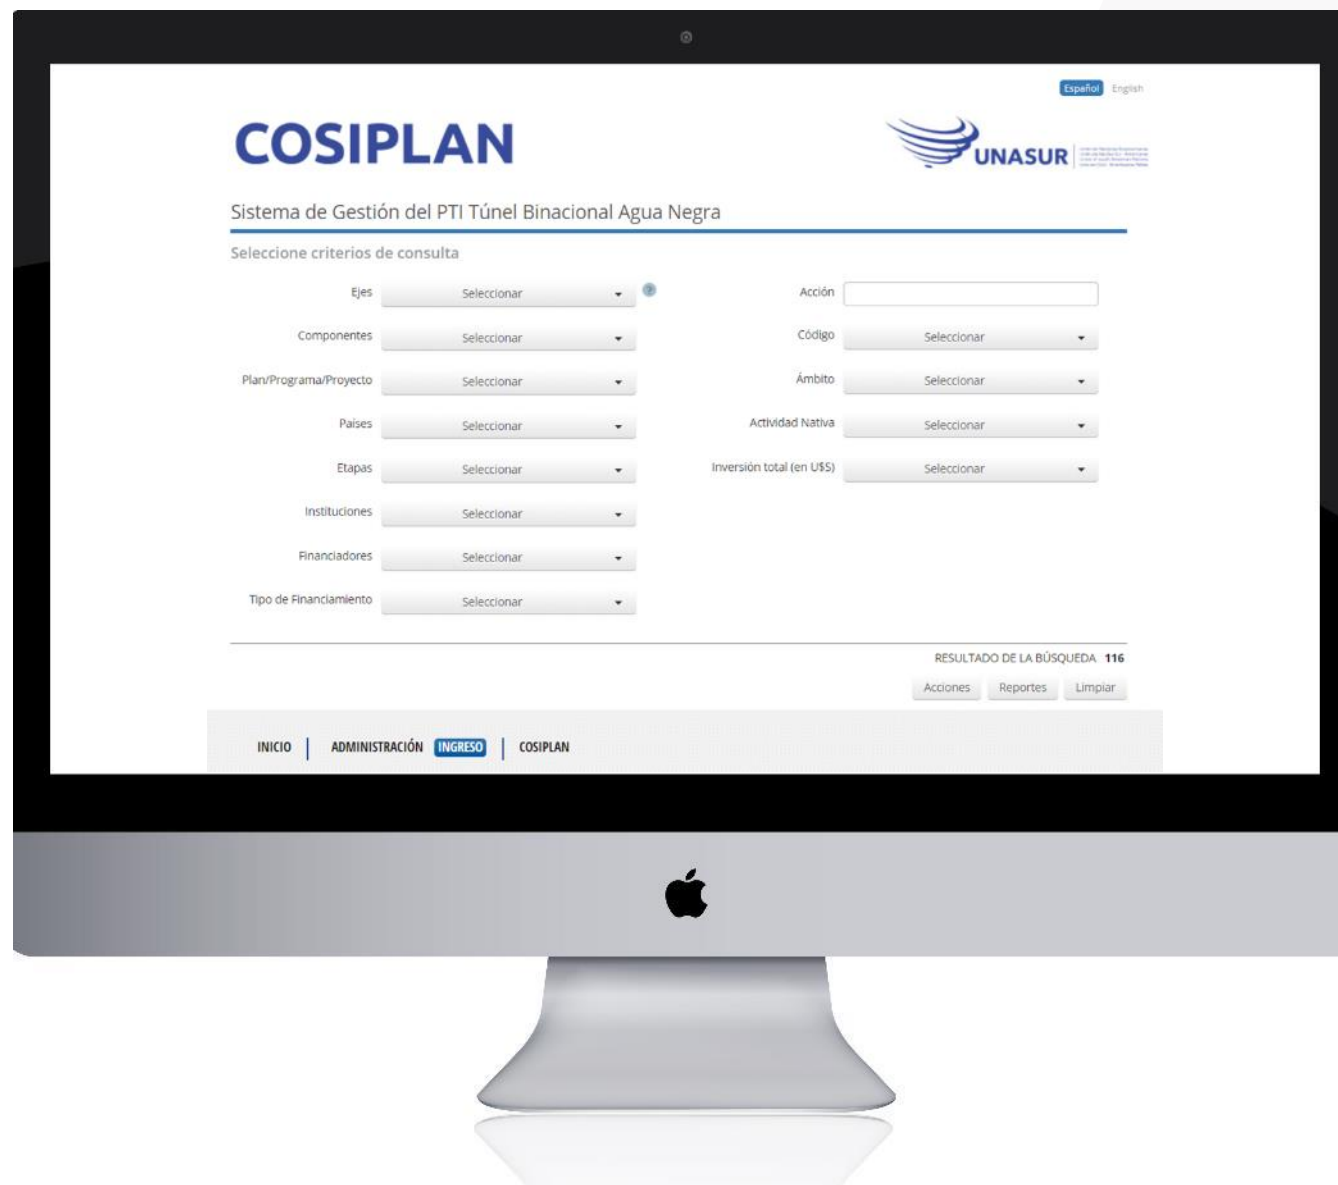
Español English

COSIPLAN

UNASUR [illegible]

Sistema de Gestión del PTI Túnel Binacional Agua Negra

Seleccione criterios de consulta

Ejes Seleccionar

Componentes Seleccionar

Plan/Programa/Proyecto Seleccionar

Paises Seleccionar

Etapas Seleccionar

Instituciones Seleccionar

Financiadores Seleccionar

Tipo de Financiamiento Seleccionar

Acción

Código Seleccionar

Ámbito Seleccionar

Actividad Nativa Seleccionar

Inversión total (en U$S) Seleccionar

RESULTADO DE LA BÚSQUEDA 116

Acciones Reportes Limpiar

INICIO | ADMINISTRACIÓN INGRESO | COSIPLAN